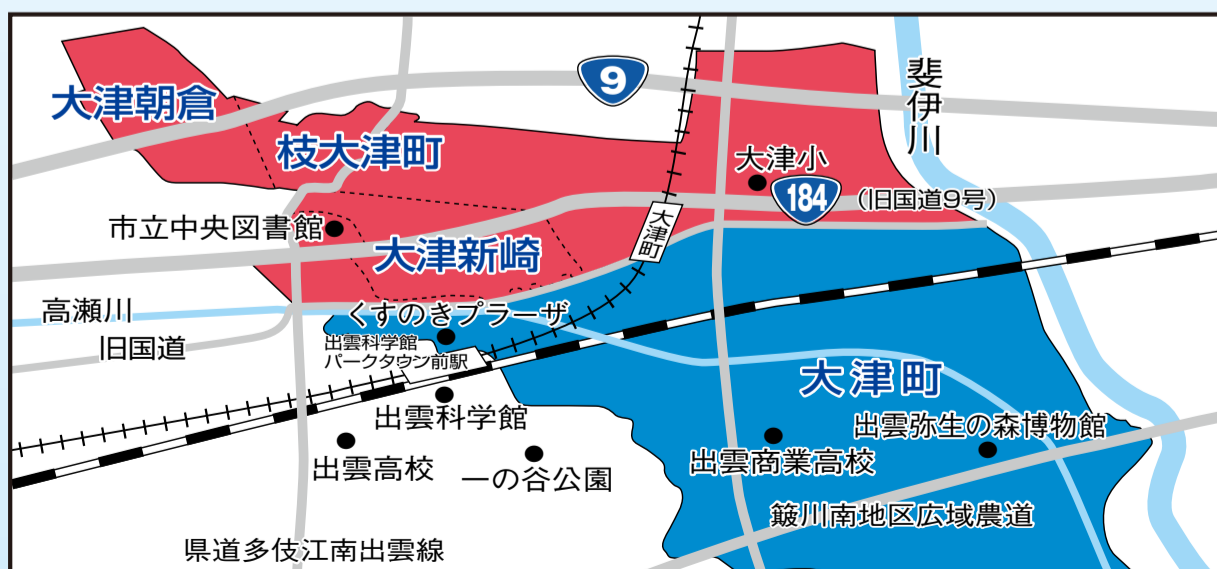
大津朝倉

9

斐伊川

枝大津町

大津小

184

(旧国道9号)

市立中央図書館

大津新崎

大津町

高瀬川

くすのきプラーザ

旧国道

出雲科学館パークタウン前駅

出雲科学館

大津町

出雲弥生の森博物館

出雲高校

一の谷公園

出雲商業高校

簸川南地区広域農道

県道多伎江南出雲線